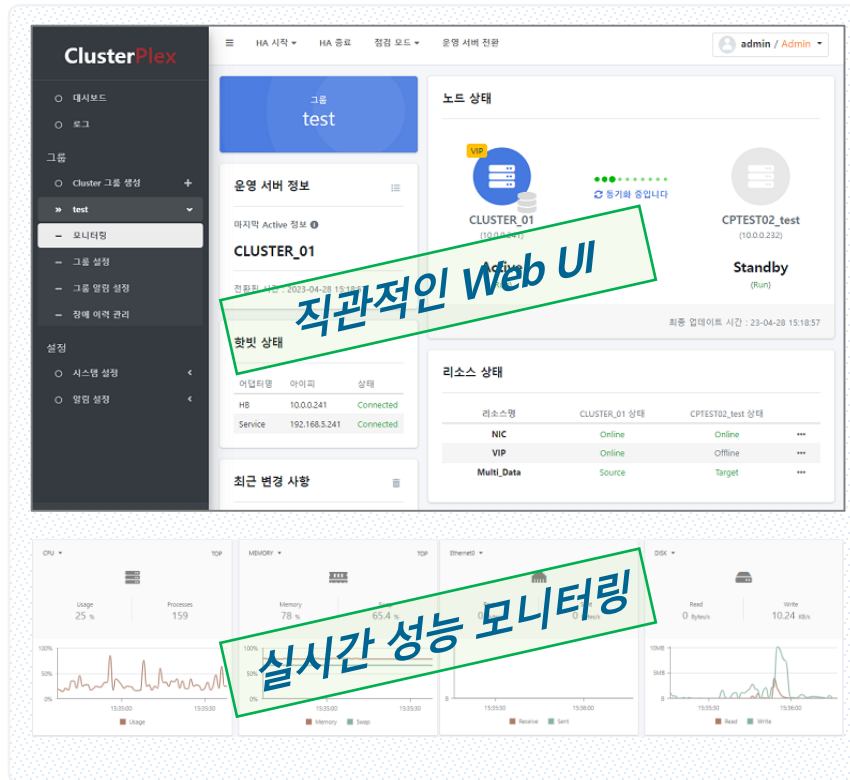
ClusterPlex

대시보드
로그
그룹
Cluster 그룹 생성 +
» test
모니터링
그룹 설정
그룹 알림 설정
장애 이력 관리
설정
시스템 설정
알림 설정

≡ HA 시작 ▾ HA 종료 점검 모드 ▾ 운영 서버 전환

admin / Admin ▾

그룹
test

운영 서버 정보
마지막 Active 정보
CLUSTER_01
전환된 시간 : 2023-04-28 15:18:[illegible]

핫빗 상태

| 어댑터명 | 아이피 | 상태 |
|---|---|---|
| HB | 10.0.0.241 | Connected |
| Service | 192.168.5.241 | Connected |

최근 변경 사항

노드 상태
VIP
CLUSTER_01
(10.0.0.241)
Active
동기화 중입니다
CPTEST02_test
(10.0.0.232)
Standby
(Run)
최종 업데이트 시간 : 23-04-28 15:18:57

리소스 상태

| 리소스명 | CLUSTER_01 상태 | CPTEST02_test 상태 | |
|---|---|---|---|
| NIC | Online | Online | ••• |
| VIP | Online | Offline | ••• |
| Multi_Data | Source | Target | ••• |

직관적인 Web UI

CPU ▾ TOP
Usage 25 %
Processes 159
100% 50% 0%
15:35:00 15:35:30
Usage

MEMORY ▾ TOP
Memory 78 %
65.4 %
15:35:00 15:35:30
Memory Swap

Ethernet0 ▾
0 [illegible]
15:35:30 15:36:00
Receive Sent

DISK ▾
Read 0 Bytes/s
Write 10.24 KB/s
10MB 5MB 0MB
15:35:30 15:36:00
Read Write

실시간 성능 모니터링